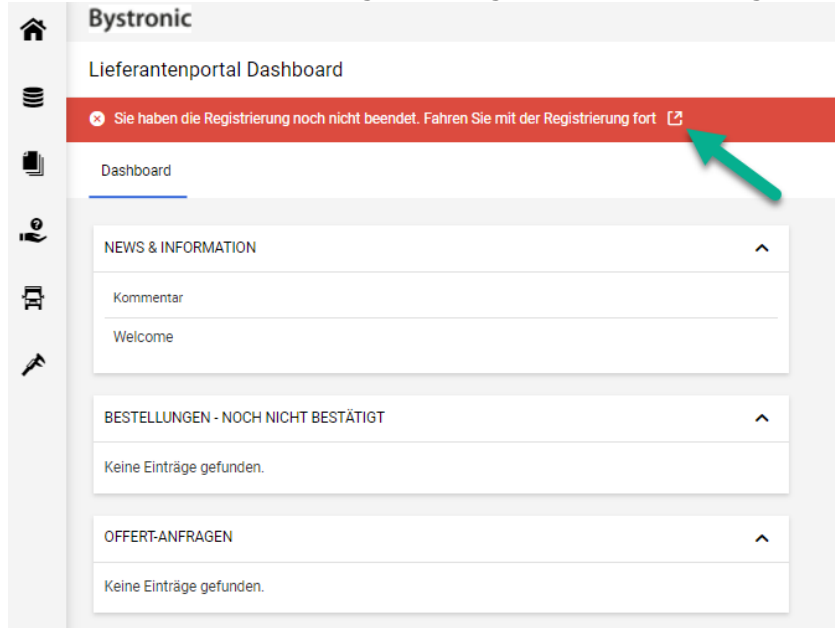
Bystronic

Lieferantenportal Dashboard

Sie haben die Registrierung noch nicht beendet. Fahren Sie mit der Registrierung fort

Dashboard

NEWS & INFORMATION

Kommentar

Welcome

BESTELLUNGEN - NOCH NICHT BESTÄTIGT

Keine Einträge gefunden.

OFFERT-ANFRAGEN

Keine Einträge gefunden.